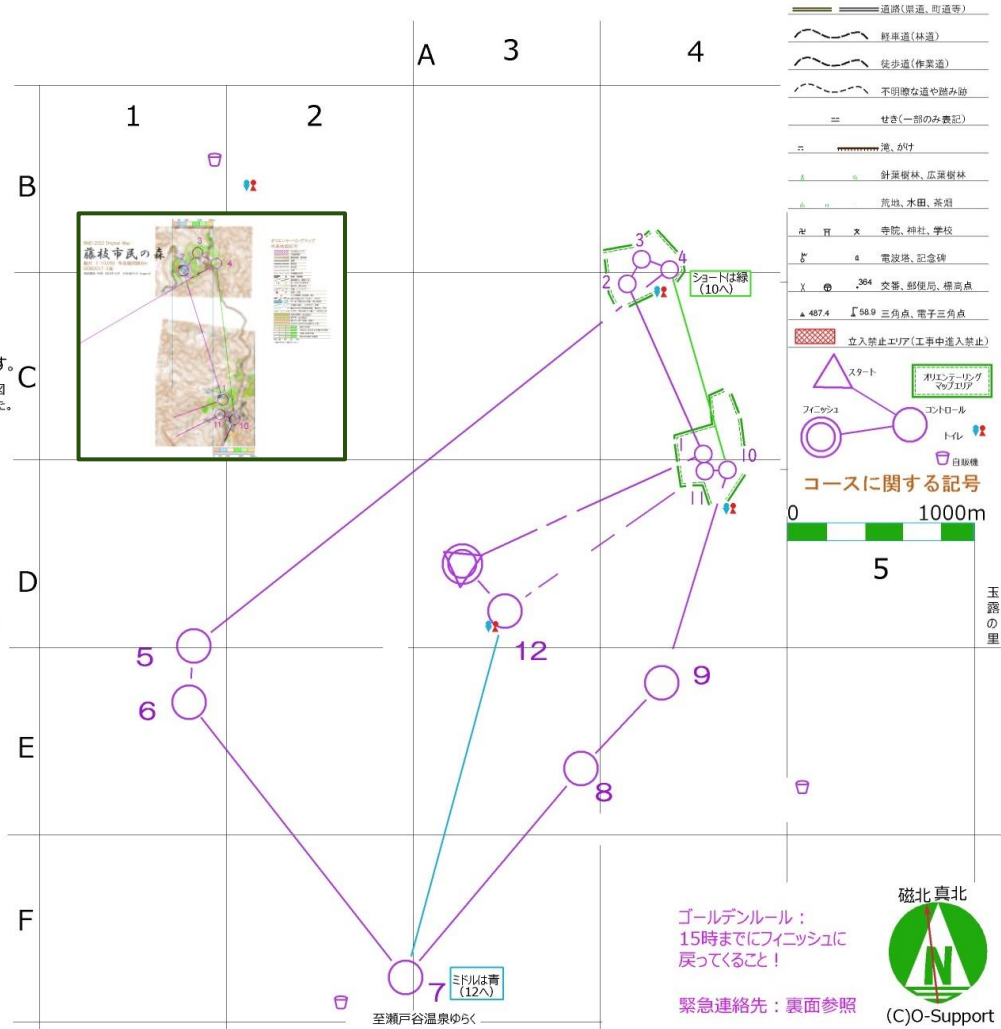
A
3
4
1
2
B
C
D
E
F
5

道路(県道、町道等)
軽車道(林道)
徒歩道(作業道)
不明瞭な道や踏み跡
せき(一部のみ表記)
滝、がけ
針葉樹林、広葉樹林
荒地、水田、茶畑
寺院、神社、学校
電波塔、記念碑
.364 交番、郵便局、標高点
487.4 58.9 三角点、電子三角点
立入禁止エリア(工事中進入禁止)
スタート
オリエンテーリングマップエリア
フィニッシュ
コントロール
トイレ
自販機
コースに関する記号
0
1000m

藤枝市民の森

す。
図
さ。

ショートは緑
(10へ)

2
3
4
10
11
5
6
12
9
8
7

ミドルは青
(12へ)

至瀬戸谷温泉ゆらく

玉露の里

ゴールデンルール：
15時までにフィニッシュに
戻ってくること！

緊急連絡先：裏面参照

磁北 真北
N
(C)O-Support